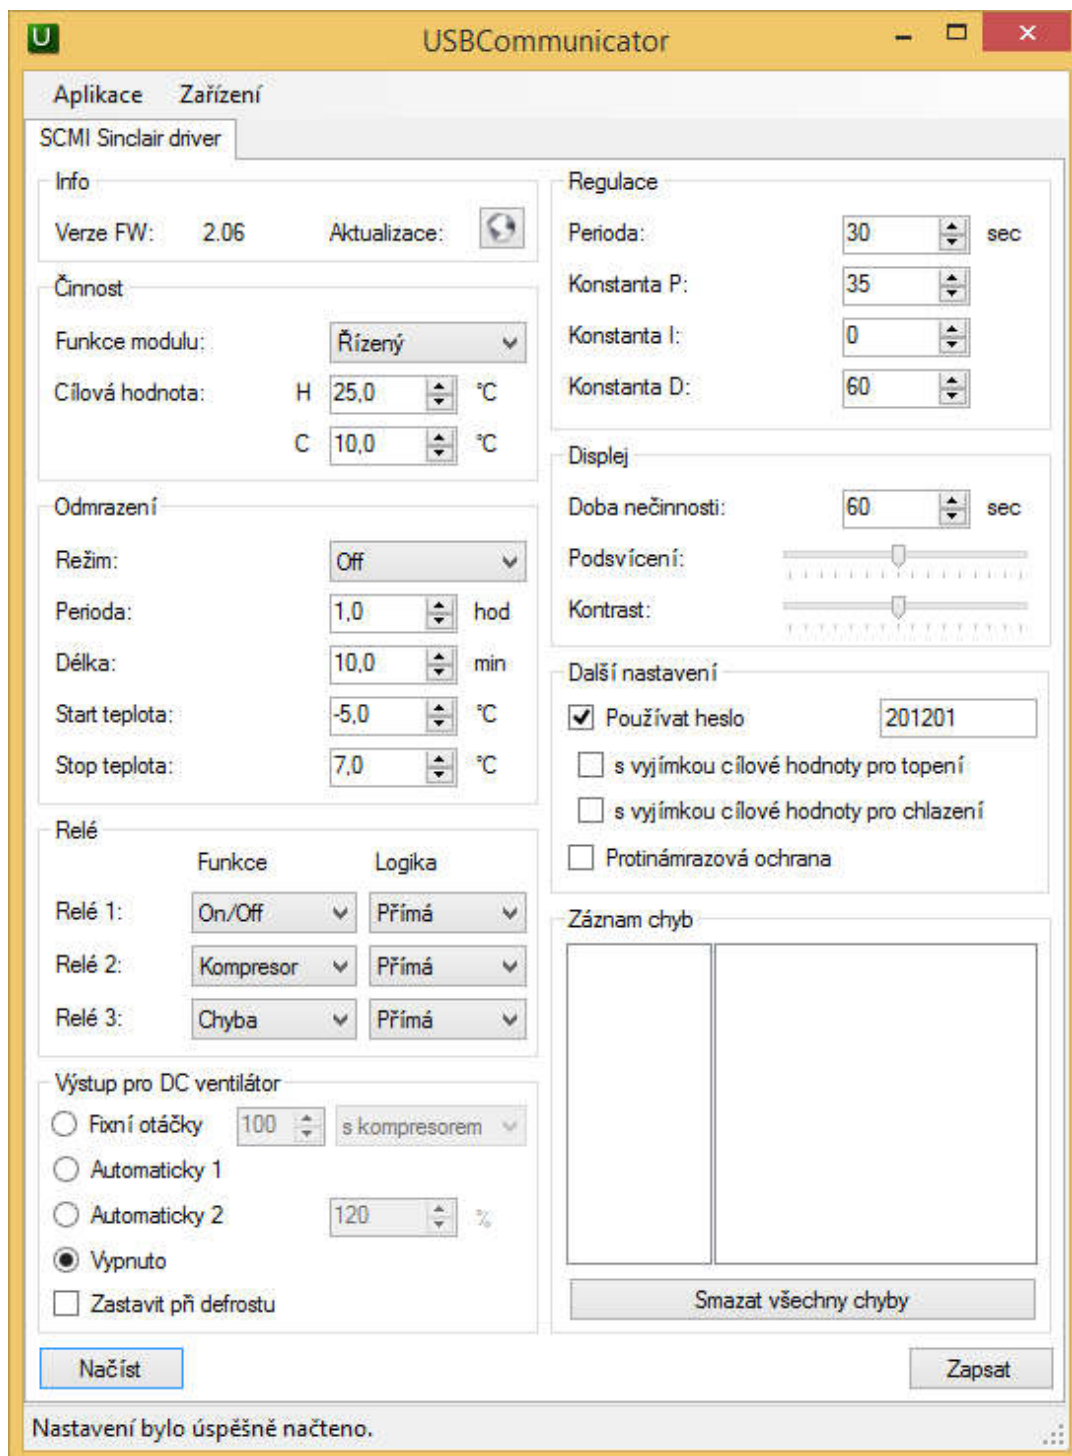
U USBCommunicator

Aplikace Zařízení

SCMI Sinclair driver

Info
Verze FW: 2.06 Aktualizace:

Činnost
Funkce modulu: Řízený
Cílová hodnota: H 25,0 °C
C 10,0 °C

Odmrazení
Režim: Off
Perioda: 1,0 hod
Délka: 10,0 min
Start teplota: -5,0 °C
Stop teplota: 7,0 °C

Relé
Funkce Logika
Relé 1: On/Off Přímá
Relé 2: Kompresor Přímá
Relé 3: Chyba Přímá

Výstup pro DC ventilátor
Fixní otáčky 100 s kompresorem
Automaticky 1
Automaticky 2 120 %
Vypnuto
Zastavit při defrostu

Regulace
Perioda: 30 sec
Konstanta P: 35
Konstanta I: 0
Konstanta D: 60

Displej
Doba nečinnosti: 60 sec
Podsvícení:
Kontrast:

Další nastavení
Používat heslo 201201
s vyjímkou cílové hodnoty pro topení
s vyjímkou cílové hodnoty pro chlazení
Protinámrazová ochrana

Záznam chyb

Smazat všechny chyby

Načíst Zapsat

Nastavení bylo úspěšně načteno.